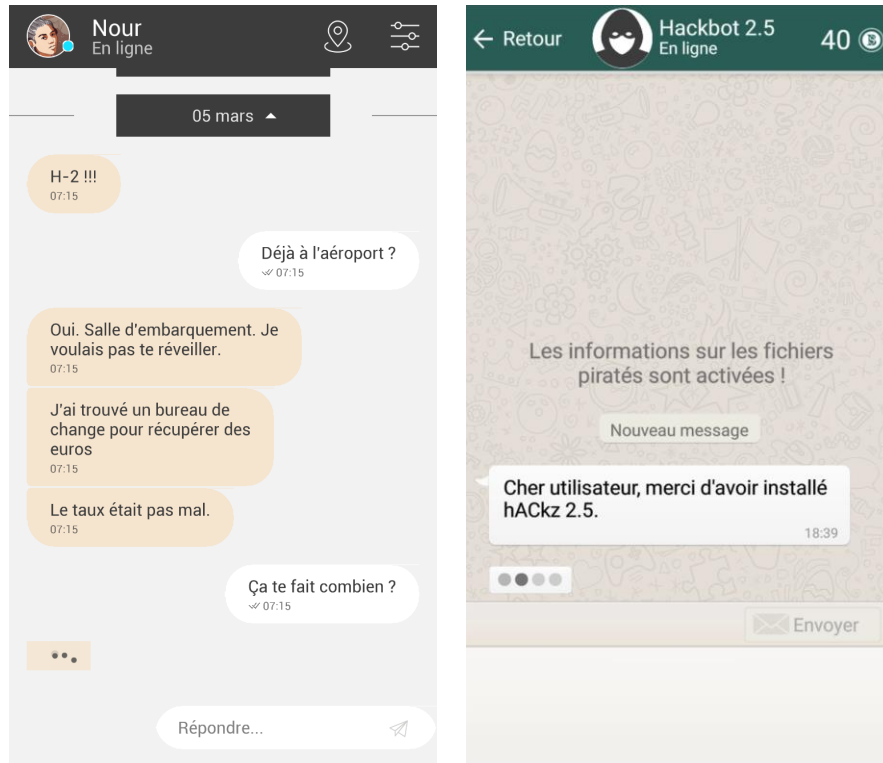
Nour
En ligne

05 mars

H-2 !!!
07:15

Déjà à l'aéroport ?
07:15

Oui. Salle d'embarquement. Je voulais pas te réveiller.
07:15

J'ai trouvé un bureau de change pour récupérer des euros
07:15

Le taux était pas mal.
07:15

Ça te fait combien ?
07:15

Répondre...

← Retour
Hackbot 2.5
En ligne
40

Les informations sur les fichiers piratés sont activées !

Nouveau message

Cher utilisateur, merci d'avoir installé hACkz 2.5.
18:39

Envoyer